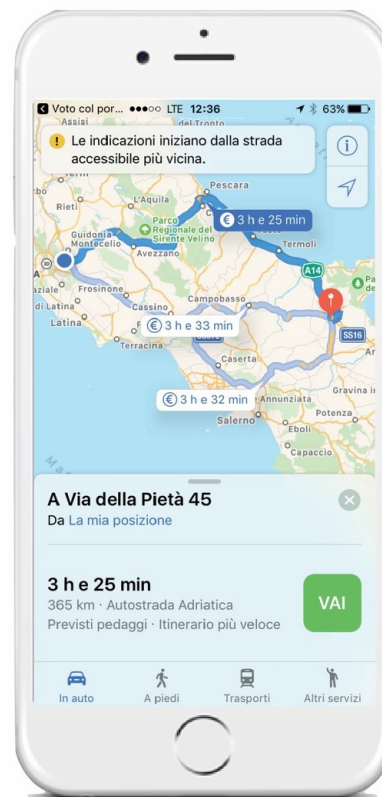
Voto col por... ●●●○○ LTE 12:36 63%

Le indicazioni iniziano dalla strada accessibile più vicina.

Assisi
Rieti
L'Aquila
Pescara
Parco Regionale del Sirente Velino
Guidonia Montecelio
Avezzano
Termoli
A14
Frosinone
Latina
Cassino
Campobasso
Terracina
Caserta
SS16
Annunziata
Gravina in
Potenza
Salerno
Eboli
Capaccio

€ 3 h e 25 min
€ 3 h e 33 min
€ 3 h e 32 min

A Via della Pietà 45
Da La mia posizione

3 h e 25 min
365 km · Autostrada Adriatica
Previsti pedaggi · Itinerario più veloce

VAI

In auto
A piedi
Trasporti
Altri servizi